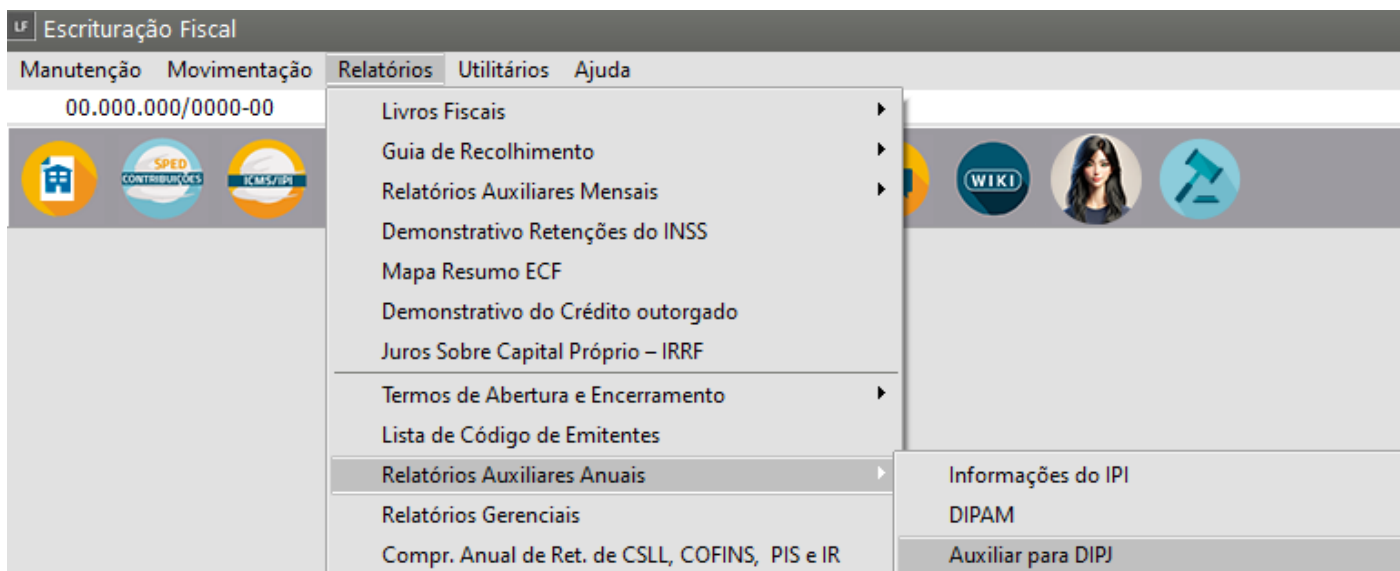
LF Escrituração Fiscal

Manutenção Movimentação Relatórios Utilitários Ajuda

00.000.000/0000-00

SPED CONTRIBUIÇÕES ICMS/IPI WIKI

Livros Fiscais
Guia de Recolhimento
Relatórios Auxiliares Mensais
Demonstrativo Retenções do INSS
Mapa Resumo ECF
Demonstrativo do Crédito outorgado
Juros Sobre Capital Próprio – IRRF
Termos de Abertura e Encerramento
Lista de Código de Emitentes
Relatórios Auxiliares Anuais
Relatórios Gerenciais
Compr. Anual de Ret. de CSLL, COFINS, PIS e IR

Informações do IPI
DIPAM
Auxiliar para DIPJ